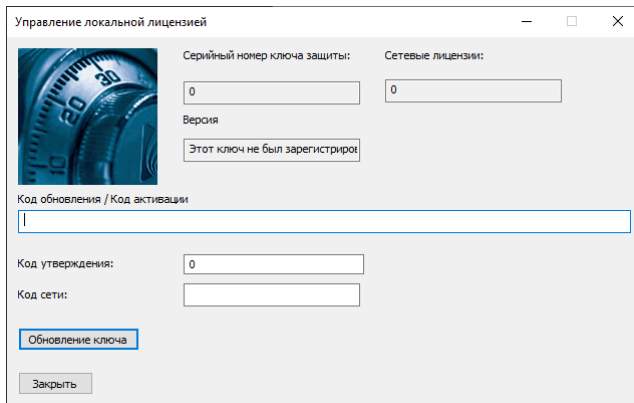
Управление локальной лицензией

Серийный номер ключа защиты:

0

Сетевые лицензии:

0

Версия

Этот ключ не был зарегистриров

Код обновления / Код активации

Код утверждения:

0

Код сети:

Обновление ключа

Закрыть